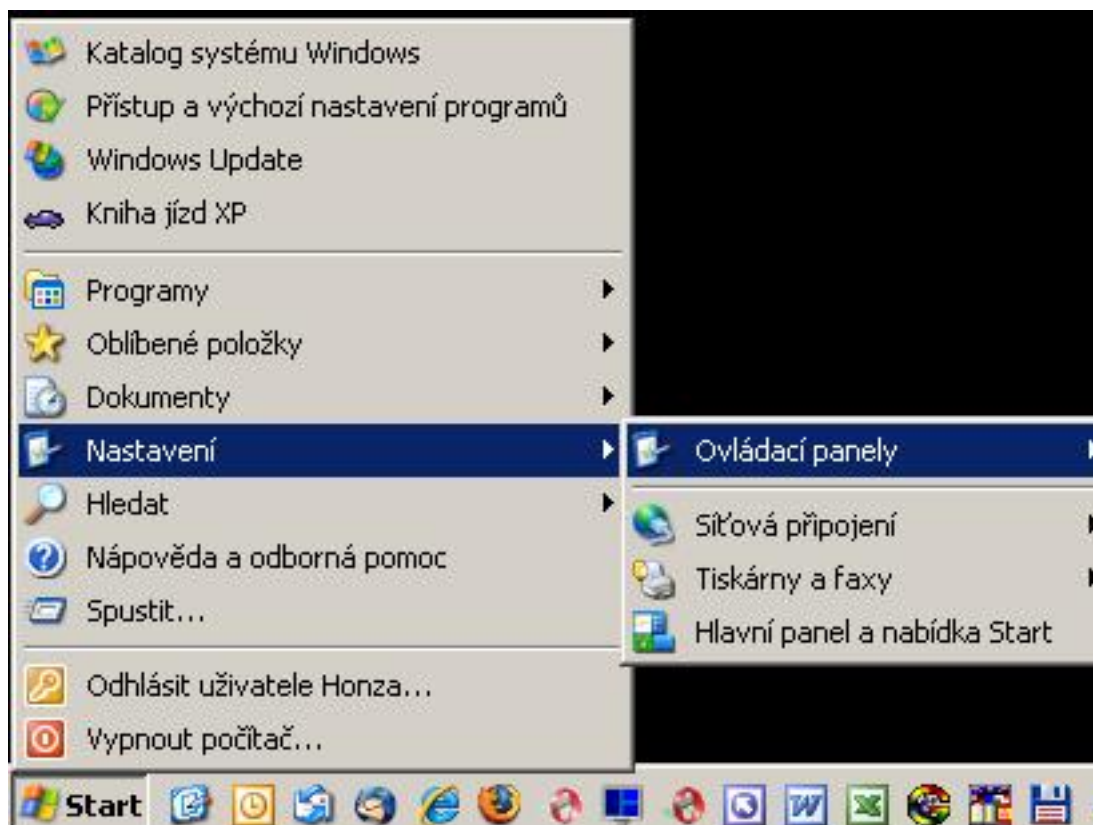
Katalog systému Windows
Přístup a výchozí nastavení programů
Windows Update
Kniha jízd XP

Programy
Oblíbené položky
Dokumenty
Nastavení
Hledat
Nápověda a odborná pomoc
Spustit...

Odhlásit uživatele Honza...
Vypnout počítač...

Ovládací panely

Síťová připojení
Tiskárny a faxy
Hlavní panel a nabídka Start

Start